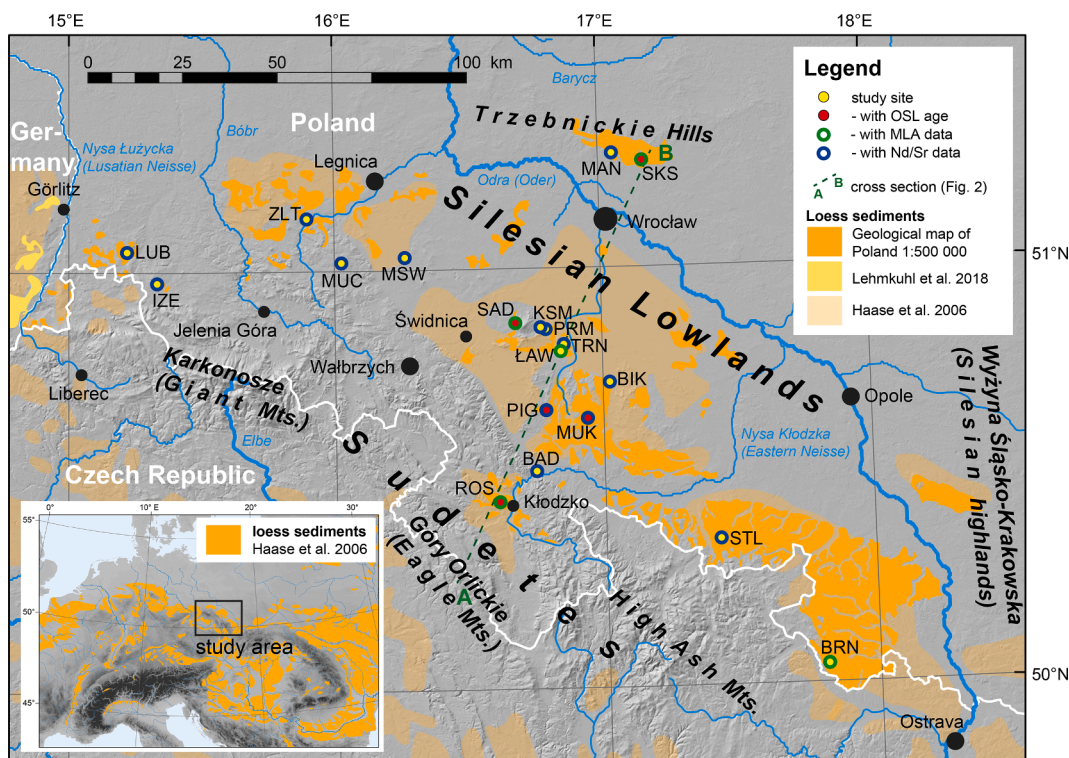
15°E 16°E 17°E 18°E

0 25 50 100 km

Legend
study site
- with OSL age
- with MLA data
- with Nd/Sr data
A B cross section (Fig. 2)
Loess sediments
Geological map of Poland 1:500 000
Lehmkuhl et al. 2018
Haase et al. 2006

Barycz
Trzebnickie Hills
Ger-many
Poland
Bóbr
Nysa Łużycka (Lusatian Neisse)
Legnica
Odra (Oder)
MAN
SKS
B
Görlitz
ZLT
Wrocław
Silesian Lowlands
LUB
MUC
MSW
51°N
IZE
Jelenia Góra
Świdnica
SAD
KSM
PRM
TRN
ŁAW
Karkonosze (Giant Mts.)
Wałbrzych
Liberec
BIK
Opole
Wyżyna Śląsko-Krakowska (Silesian highlands)
PIG
MUK
Elbe
Nysa Kłodzka (Eastern Neisse)
Sudetes
Czech Republic
BAD
ROS
Kłodzko
Góry Orlickie (Eagle Mts.)
STL
High Ash Mts.
A
BRN
50°N
Ostrava

0° 10° E 20° 30°
55° 50° 45°
loess sediments
Haase et al. 2006
study area